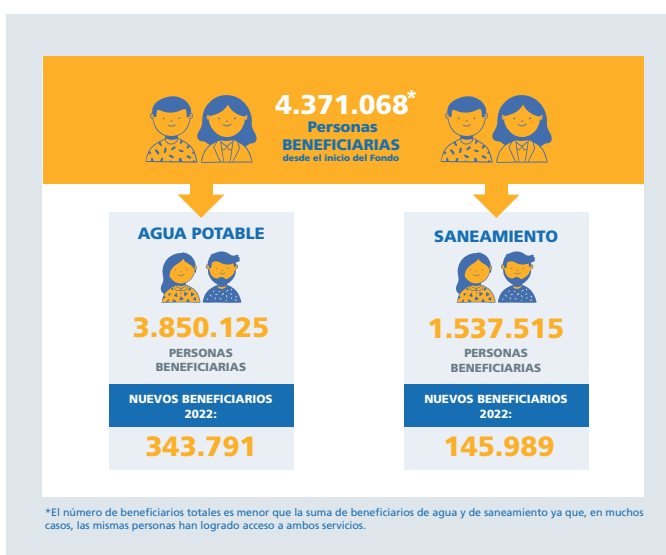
4.371.068*
Personas
BENEFICIARIAS
desde el inicio del Fondo

AGUA POTABLE

3.850.125
PERSONAS BENEFICIARIAS

NUEVOS BENEFICIARIOS 2022:

343.791

SANEAMIENTO

1.537.515
PERSONAS BENEFICIARIAS

NUEVOS BENEFICIARIOS 2022:

145.989

*El número de beneficiarios totales es menor que la suma de beneficiarios de agua y de saneamiento ya que, en muchos casos, las mismas personas han logrado acceso a ambos servicios.